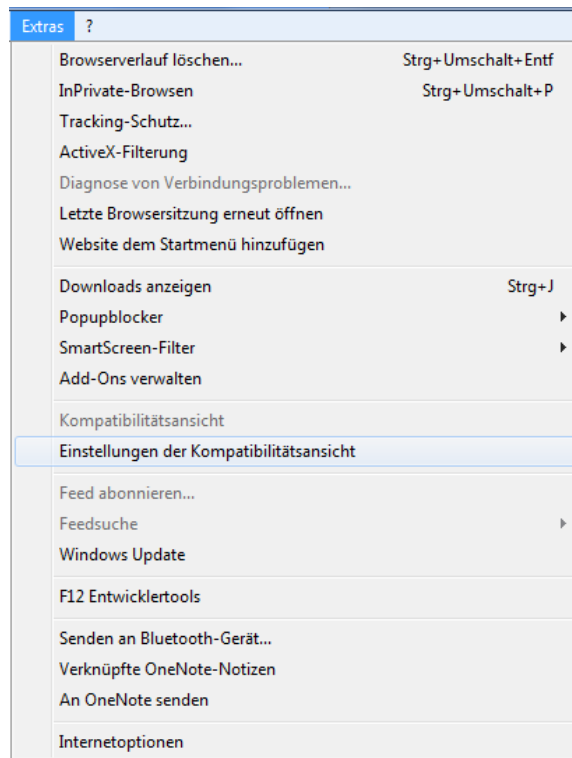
Extras ?

Browserverlauf löschen... Strg+Umschalt+Entf
InPrivate-Browsen Strg+Umschalt+P
Tracking-Schutz...
ActiveX-Filterung
Diagnose von Verbindungsproblemen...
Letzte Browsersitzung erneut öffnen
Website dem Startmenü hinzufügen

Downloads anzeigen Strg+J
Popupblocker
SmartScreen-Filter
Add-Ons verwalten

Kompatibilitätsansicht
Einstellungen der Kompatibilitätsansicht

Feed abonnieren...
Feedsuche
Windows Update

F12 Entwicklertools

Senden an Bluetooth-Gerät...
Verknüpfte OneNote-Notizen
An OneNote senden

Internetoptionen